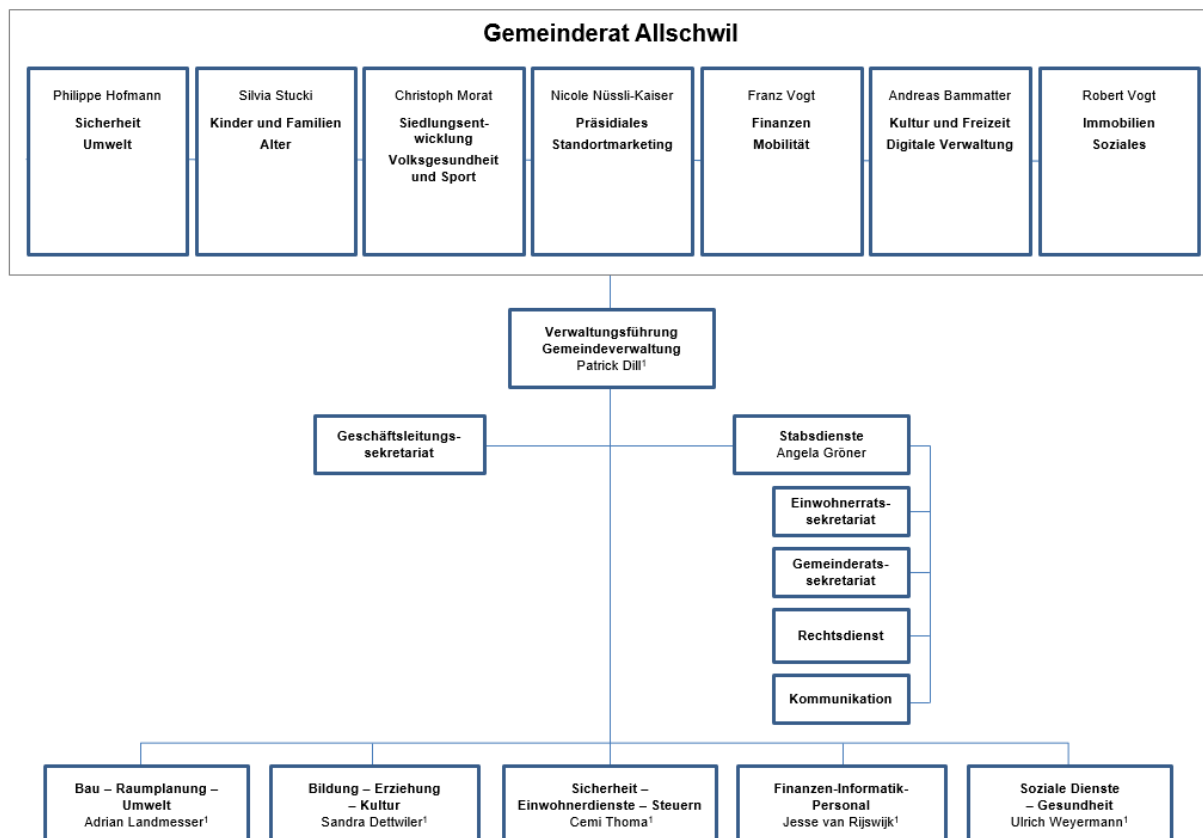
Gemeinderat Allschwil

Philippe Hofmann
Sicherheit
Umwelt

Silvia Stucki
Kinder und Familien
Alter

Christoph Morat
Siedlungsentwicklung
Volksgesundheit und Sport

Nicole Nüssli-Kaiser
Präsidiales
Standortmarketing

Franz Vogt
Finanzen
Mobilität

Andreas Bammatter
Kultur und Freizeit
Digitale Verwaltung

Robert Vogt
Immobilien
Soziales

Verwaltungsführung Gemeindeverwaltung
Patrick Dill$^1$

Geschäftsleitungssekretariat

Stabsdienste
Angela Gröner

Einwohnerratssekretariat

Gemeinderatssekretariat

Rechtsdienst

Kommunikation

Bau – Raumplanung – Umwelt
Adrian Landmesser$^1$

Bildung – Erziehung – Kultur
Sandra Dettwiler$^1$

Sicherheit – Einwohnerdienste – Steuern
Cemi Thoma$^1$

Finanzen-Informatik-Personal
Jesse van Rijswijk$^1$

Soziale Dienste – Gesundheit
Ulrich Weyermann$^1$